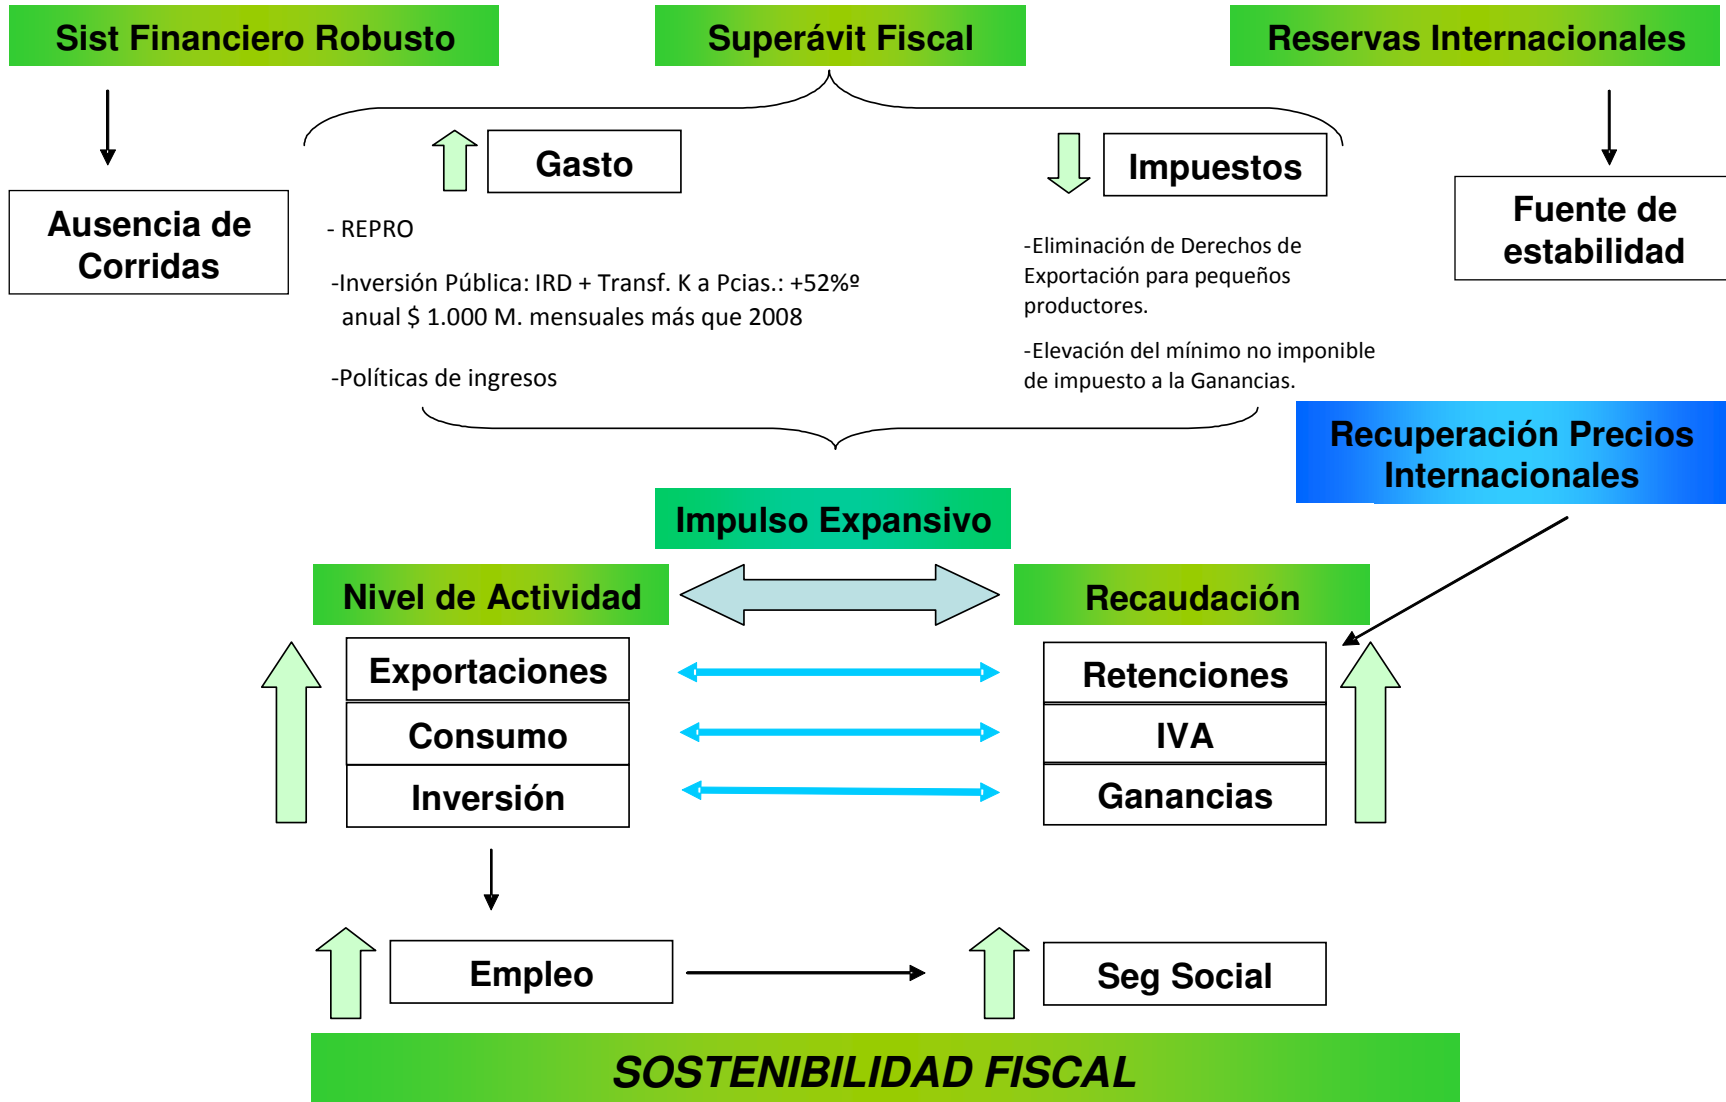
Sist Financiero Robusto

Superávit Fiscal

Reservas Internacionales

Ausencia de Corridas

Gasto

- REPRO

-Inversión Pública: IRD + Transf. K a Pcias.: +52%º anual $ 1.000 M. mensuales más que 2008

-Políticas de ingresos

Impuestos

-Eliminación de Derechos de Exportación para pequeños productores.

-Elevación del mínimo no imponible de impuesto a la Ganancias.

Fuente de estabilidad

Recuperación Precios Internacionales

Impulso Expansivo

Nivel de Actividad

Recaudación

Exportaciones

Consumo

Inversión

Retenciones

IVA

Ganancias

Empleo

Seg Social

SOSTENIBILIDAD FISCAL